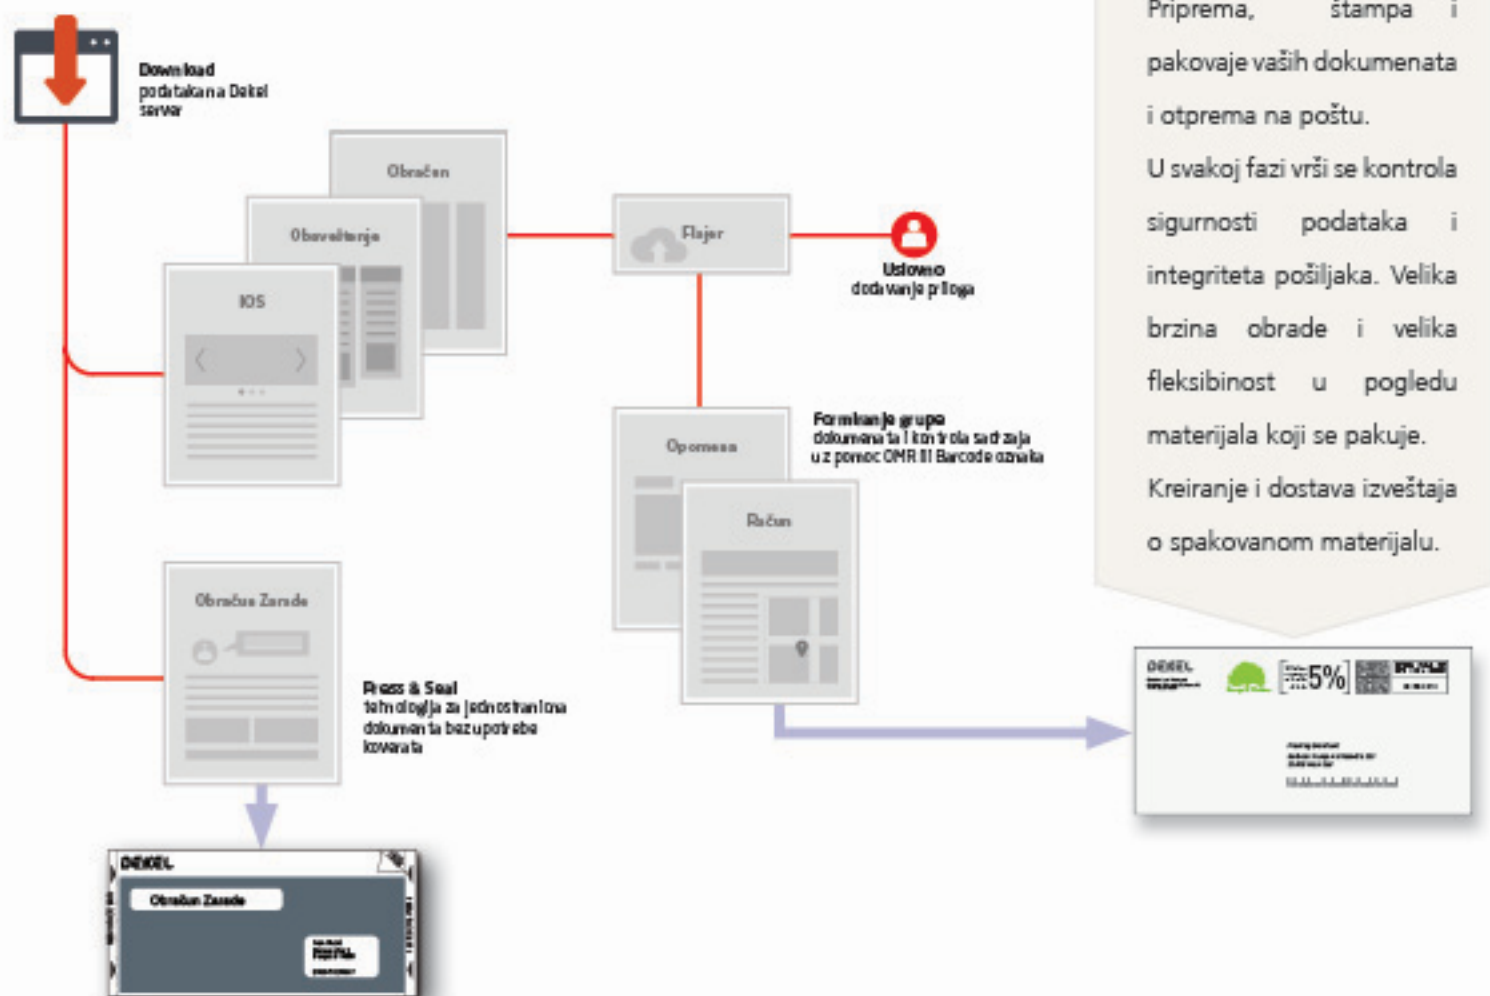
Download
podataka na Dekel server

Obračun

Obaveštenje

IOS

Flajer

Uslovno
dodavanje priloga

Opomena

Račun

Formiranje grupa
dokumenata i kontrola sadržaja
uz pomoć OMR ili Barcode oznaka

Obračun Zarade

Press & Seal
tehnologija za jednostranična dokumenta bez upotrebe koverata

DEKEL
Obračun Zarade

Priprema, štampa i pakovaje vaših dokumenata i otprema na poštu.

U svakoj fazi vrši se kontrola sigurnosti podataka i integriteta pošiljaka. Velika brzina obrade i velika fleksibinost u pogledu materijala koji se pakuje.

Kreiranje i dostava izveštaja o spakovanom materijalu.

DEKEL
5%